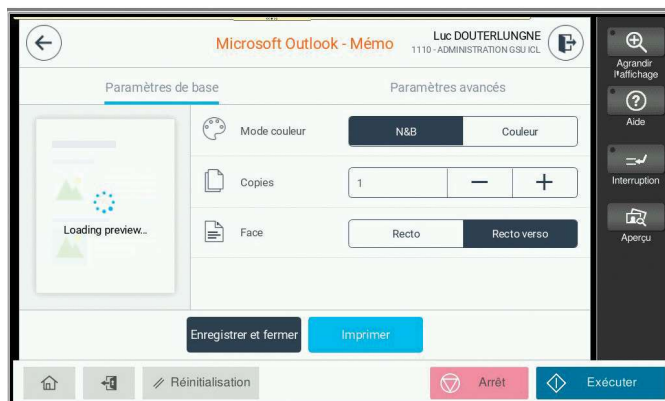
Microsoft Outlook - Mémo

Luc DOUTERLUNGNE
1110 - ADMINISTRATION GSU ICL

Paramètres de base

Paramètres avancés

Loading preview...

Mode couleur

N&B

Couleur

Copies

1

Face

Recto

Recto verso

Enregistrer et fermer

Imprimer

Réinitialisation

Arrêt

Exécuter

Agrandir l'affichage

Aide

Interruption

Aperçu